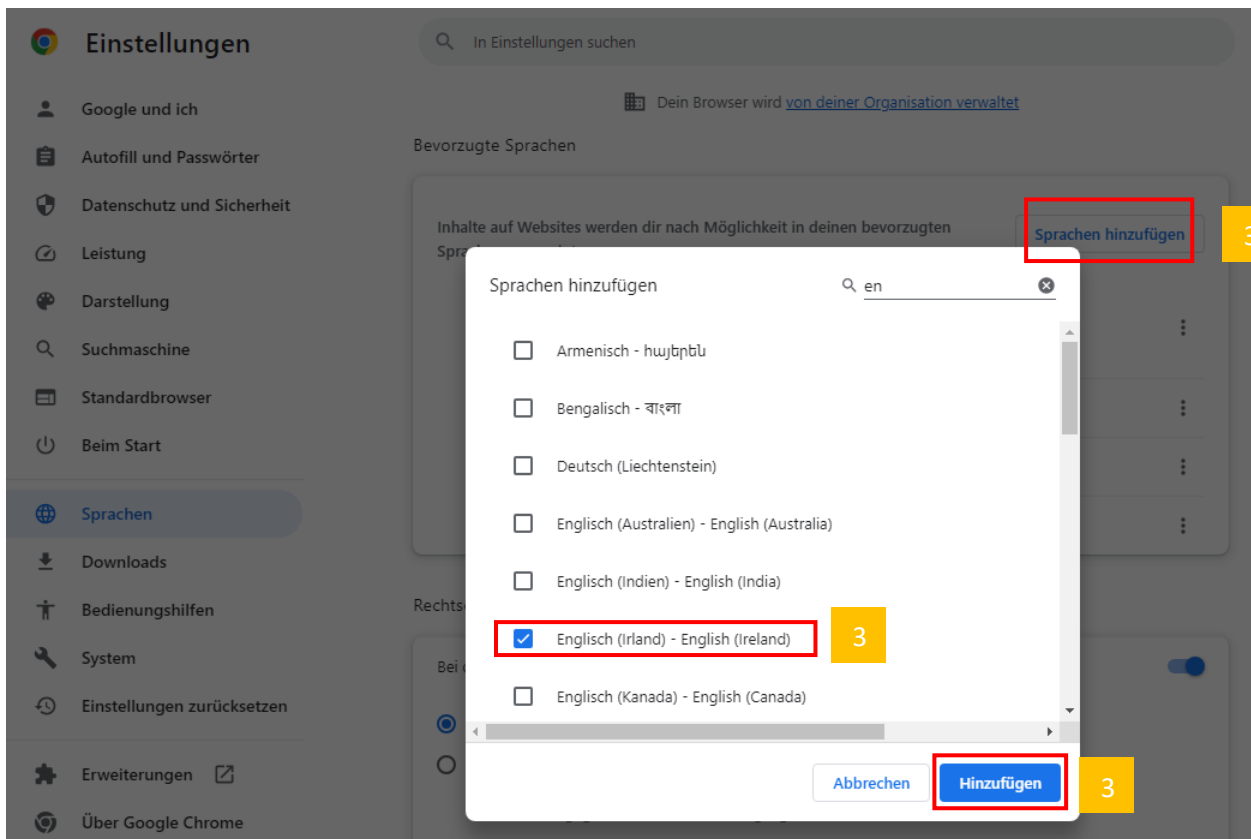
Einstellungen

In Einstellungen suchen

Google und ich
Autofill und Passwörter
Datenschutz und Sicherheit
Leistung
Darstellung
Suchmaschine
Standardbrowser
Beim Start
Sprachen
Downloads
Bedienungshilfen
System
Einstellungen zurücksetzen
Erweiterungen
Über Google Chrome

Dein Browser wird von deiner Organisation verwaltet

Bevorzugte Sprachen

Inhalte auf Websites werden dir nach Möglichkeit in deinen bevorzugten Spra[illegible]

Sprachen hinzufügen

3

Rechts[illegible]

Bei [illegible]

Sprachen hinzufügen

en

Armenisch - հայերեն

Bengalisch - বাংলা

Deutsch (Liechtenstein)

Englisch (Australien) - English (Australia)

Englisch (Indien) - English (India)

Englisch (Irland) - English (Ireland)

3

Englisch (Kanada) - English (Canada)

Abbrechen

Hinzufügen

3